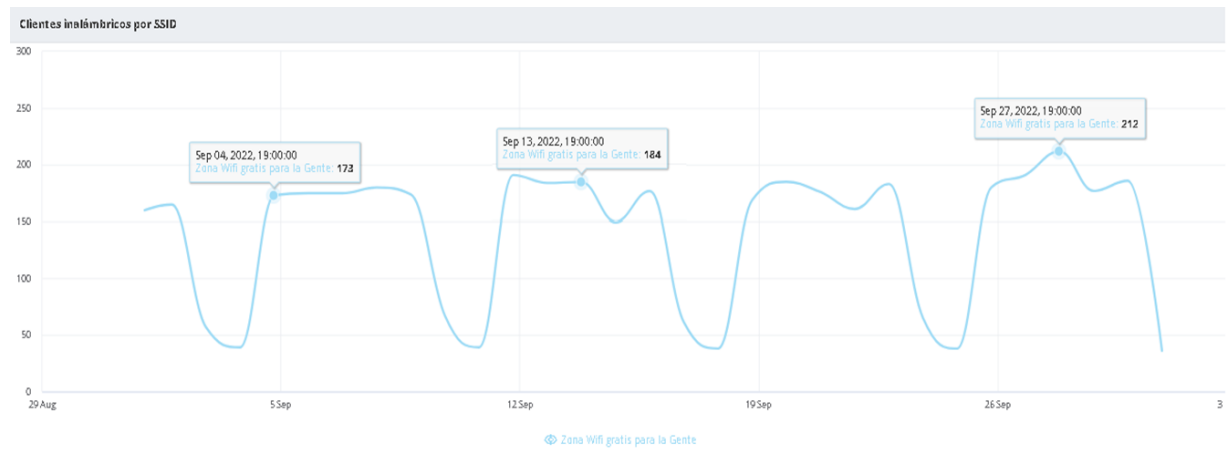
Clientes inalámbricos por SSID

300
250
200
150
100
50
0

Sep 04, 2022, 19:00:00
Zona Wifi gratis para la Gente: 173

Sep 13, 2022, 19:00:00
Zona Wifi gratis para la Gente: 184

Sep 27, 2022, 19:00:00
Zona Wifi gratis para la Gente: 212

29 Aug
5 Sep
12 Sep
19 Sep
26 Sep
3

Zona Wifi gratis para la Gente